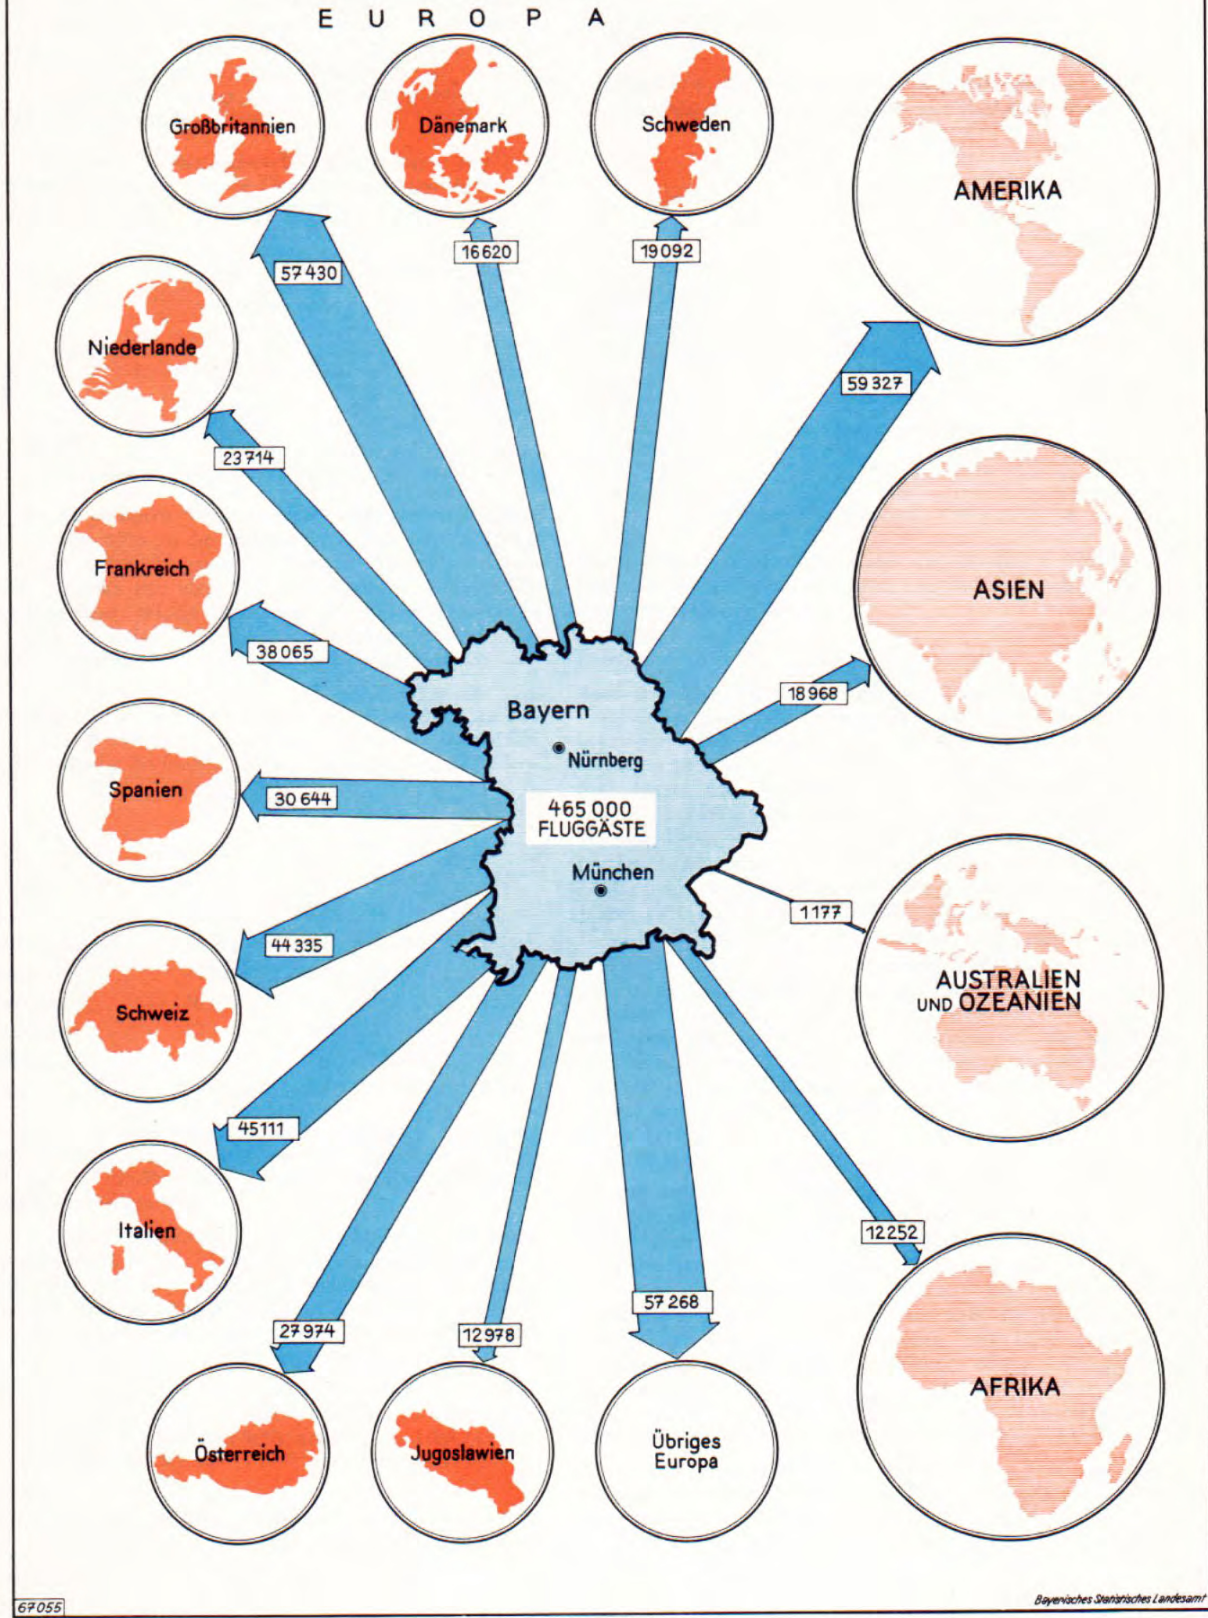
E U R O P A

Großbritannien

Dänemark

Schweden

AMERIKA

57 430

16 620

19 092

Niederlande

59 327

23 714

Frankreich

ASIEN

38 065

18 968

Bayern

Nürnberg

Spanien

30 644

465 000 FLUGGÄSTE

München

1 177

44 335

Schweiz

AUSTRALIEN UND OZEANIEN

45 111

Italien

12 252

57 268

27 974

12 978

AFRIKA

Österreich

Jugoslawien

Übriges Europa

67055

Bayerisches Statistisches Landesamt